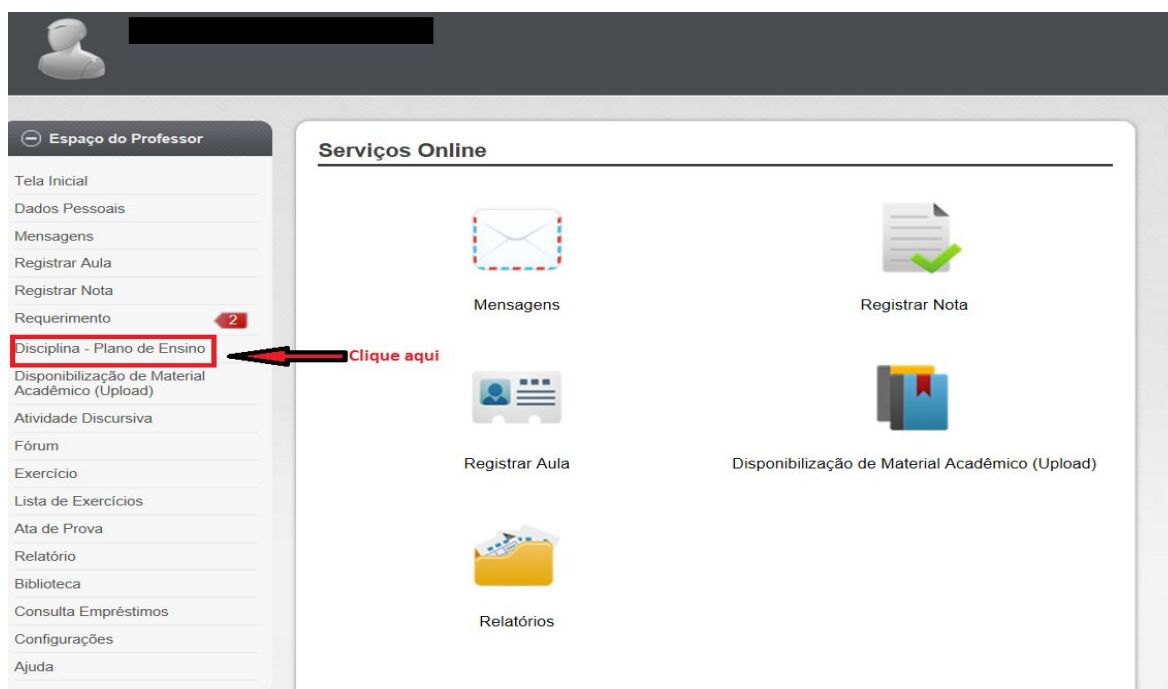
Espaço do Professor

Tela Inicial
Dados Pessoais
Mensagens
Registrar Aula
Registrar Nota
Requerimento 2
Disciplina - Plano de Ensino
Disponibilização de Material Acadêmico (Upload)
Atividade Discursiva
Fórum
Exercício
Lista de Exercícios
Ata de Prova
Relatório
Biblioteca
Consulta Empréstimos
Configurações
Ajuda

Clique aqui

Serviços Online

Mensagens

Registrar Nota

Registrar Aula

Disponibilização de Material Acadêmico (Upload)

Relatórios